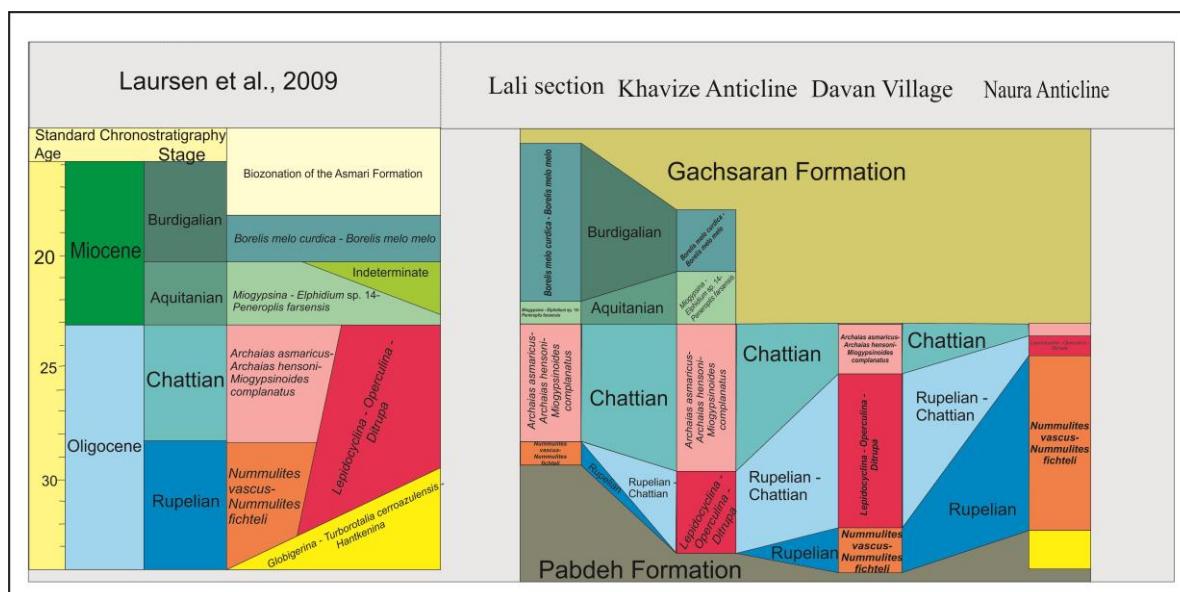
Laursen et al., 2009

Lali section Khavize Anticline Davan Village Naura Anticline

Standard Chronostratigraphy
Age
Stage

Biozonation of the Asmari Formation

20
25
30

Miocene
Oligocene

Burdigalian
Aquitanian
Chattian
Rupelian

Borelis melo curdica - Borelis melo melo
Indeterminate
Miogypsina - Elphidium sp. 14- Peneroplis farsensis
Archaias asmaricus- Archaias hensoni- Miogypsinoides complanatus
Lepidocyclina - Operculina - Ditrupa
Nummulites vascus- Nummulites fichteli
Globigerina - Turborotalia cerroazulensis - Hantkenina

Gachsaran Formation

Borelis melo curdica - Borelis melo melo
Burdigalian
Borelis melo curdica - Borelis melo melo
Miogypsina - Elphidium sp. 14- Peneroplis farsensis
Aquitanian
Miogypsina - Elphidium sp. 14- Peneroplis farsensis
Archaias asmaricus- Archaias hensoni- Miogypsinoides complanatus
Chattian
Archaias asmaricus- Archaias hensoni- Miogypsinoides complanatus
Chattian
Archaias asmaricus- Archaias hensoni- Miogypsinoides complanatus
Chattian
Nummulites vascus- Nummulites fichteli
Rupelian
Rupelian - Chattian
Lepidocyclina - Operculina - Ditrupa
Rupelian - Chattian
Lepidocyclina - Operculina - Ditrupa
Rupelian - Chattian
Lepidocyclina - Operculina - Ditrupa
Nummulites vascus- Nummulites fichteli
Rupelian
Rupelian
Nummulites vascus- Nummulites fichteli

Pabdeh Formation